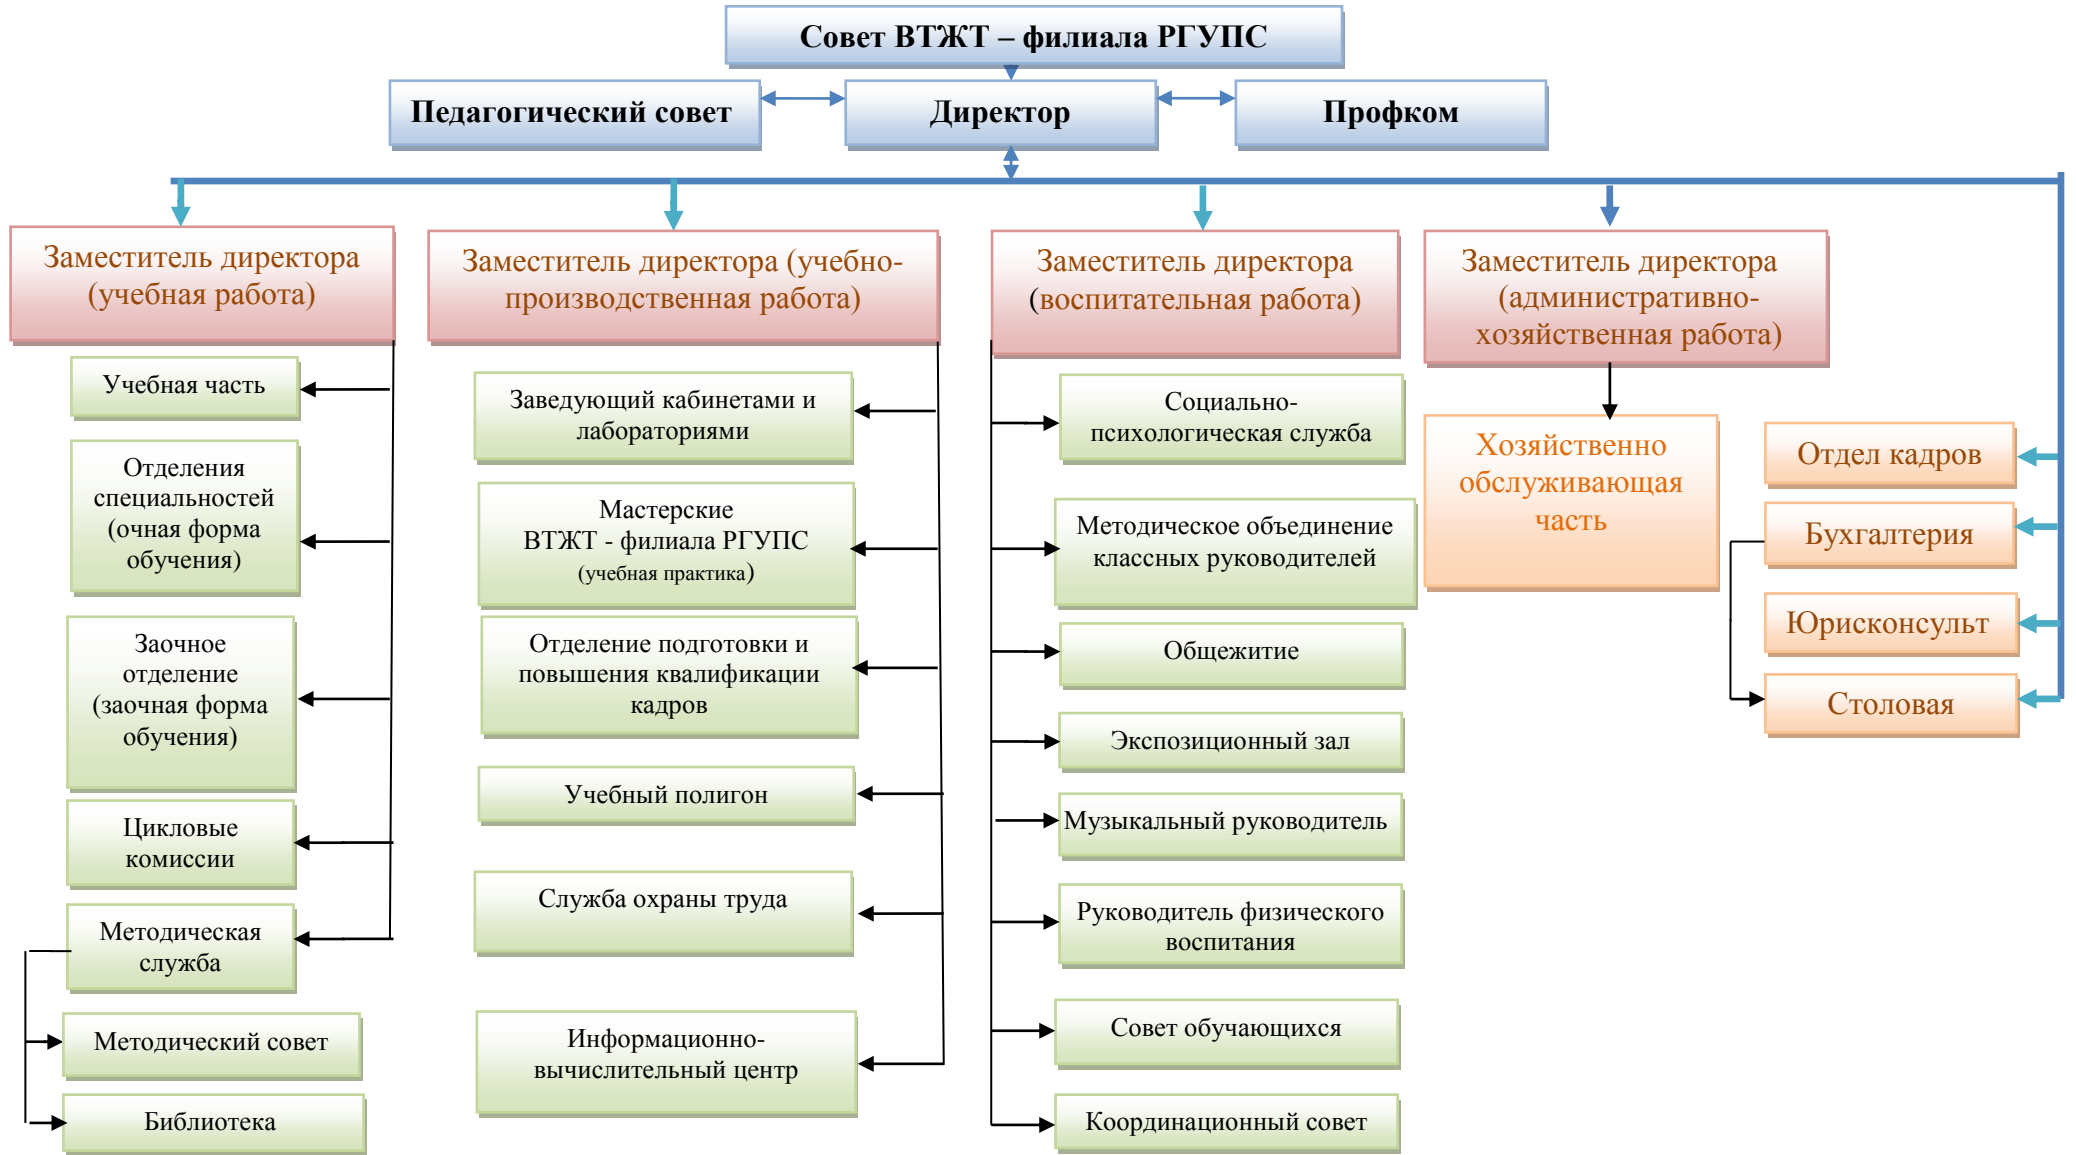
Совет ВТЖТ – филиала РГУПС

Педагогический совет

Директор

Профком

Заместитель директора (учебная работа)

Учебная часть

Отделения специальностей (очная форма обучения)

Заочное отделение (заочная форма обучения)

Цикловые комиссии

Методическая служба

Методический совет

Библиотека

Заместитель директора (учебно-производственная работа)

Заведующий кабинетами и лабораториями

Мастерские ВТЖТ - филиала РГУПС (учебная практика)

Отделение подготовки и повышения квалификации кадров

Учебный полигон

Служба охраны труда

Информационно-вычислительный центр

Заместитель директора (воспитательная работа)

Социально-психологическая служба

Методическое объединение классных руководителей

Общежитие

Экспозиционный зал

Музыкальный руководитель

Руководитель физического воспитания

Совет обучающихся

Координационный совет

Заместитель директора (административно-хозяйственная работа)

Хозяйственно обслуживающая часть

Отдел кадров

Бухгалтерия

Юрисконсульт

Столовая